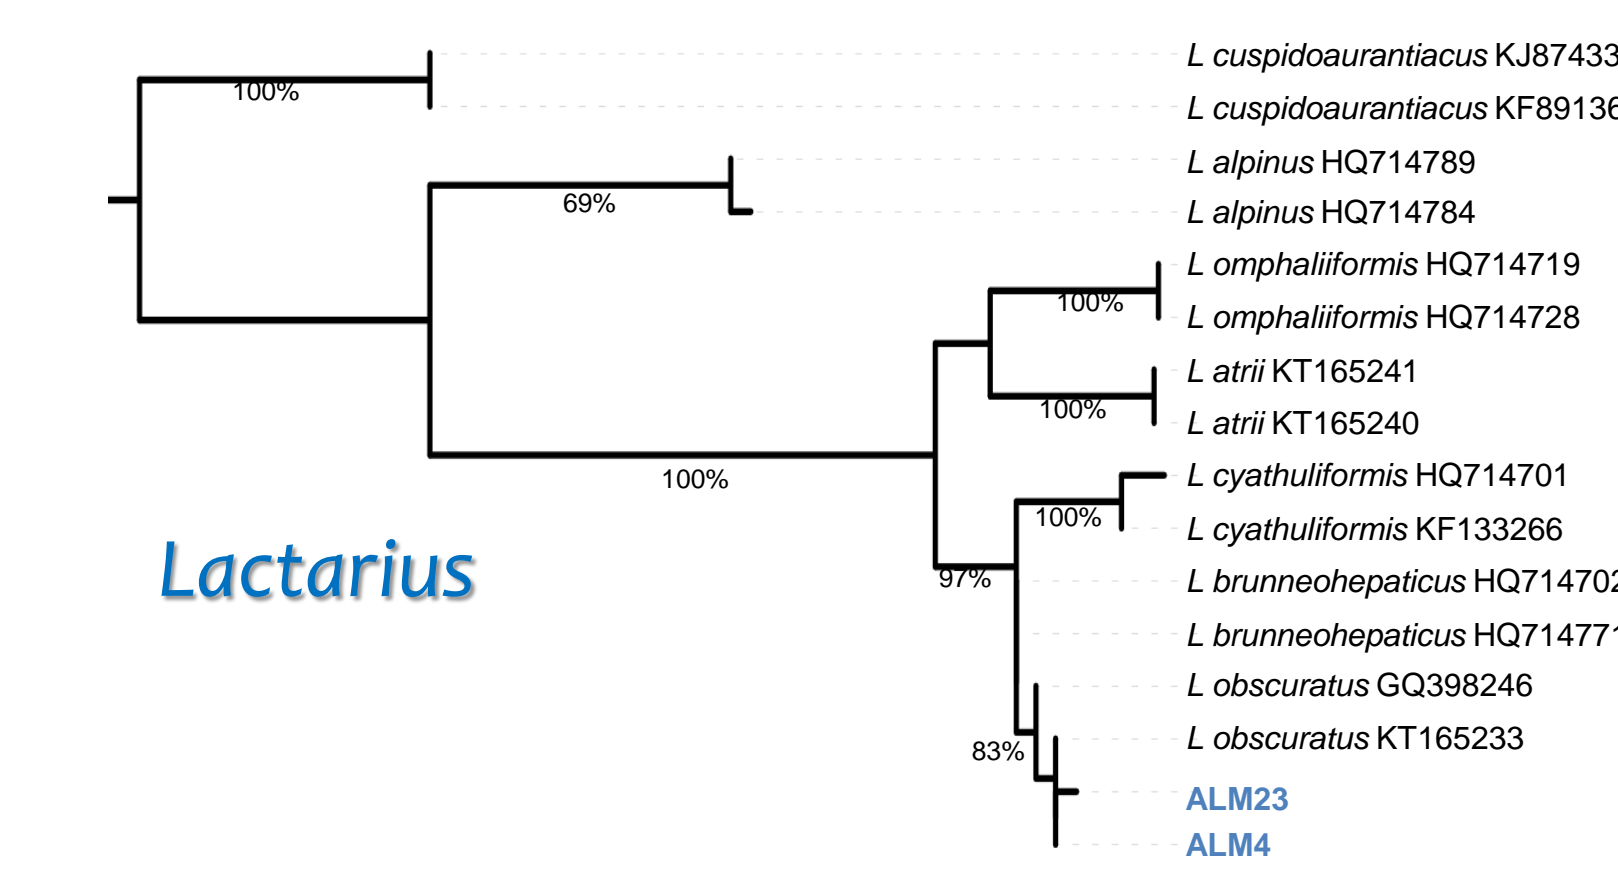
100%

69%

100%

100%

100%

100%

97%

83%

Lactarius

L cuspidoaurantiacus KJ87433

L cuspidoaurantiacus KF89136

L alpinus HQ714789

L alpinus HQ714784

L omphaliiformis HQ714719

L omphaliiformis HQ714728

L atrii KT165241

L atrii KT165240

L cyathuliformis HQ714701

L cyathuliformis KF133266

L brunneohepaticus HQ71470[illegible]

L brunneohepaticus HQ71477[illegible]

L obscuratus GQ398246

L obscuratus KT165233

ALM23

ALM4